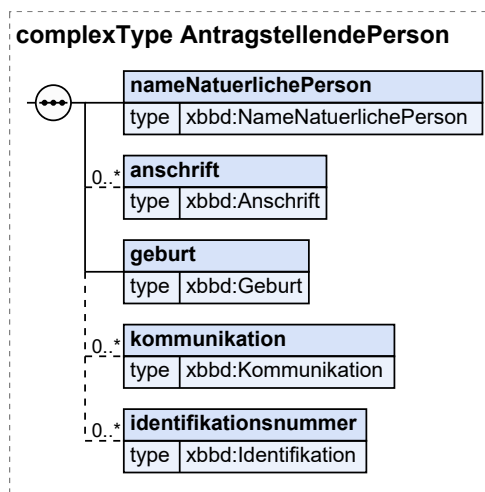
complexType AntragstellendePerson

nameNatuerlichePerson
type xbbd:NameNatuerlichePerson

0..*
anschrift
type xbbd:Anschrift

geburt
type xbbd:Geburt

0..*
kommunikation
type xbbd:Kommunikation

0..*
identifikationsnummer
type xbbd:Identifikation